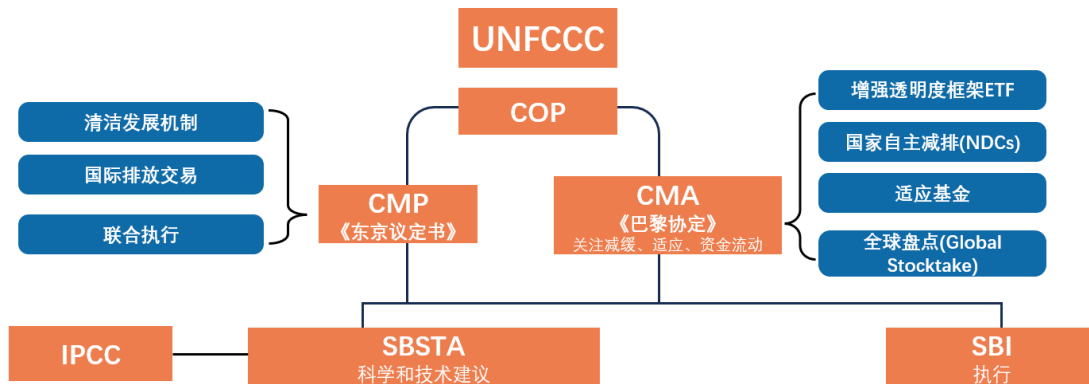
UNFCCC

COP

清洁发展机制

国际排放交易

联合执行

CMP
《东京议定书》

CMA
《巴黎协定》
关注减缓、适应、资金流动

增强透明度框架ETF

国家自主减排(NDCs)

适应基金

全球盘点(Global Stocktake)

IPCC

SBSTA
科学和技术建议

SBI
执行